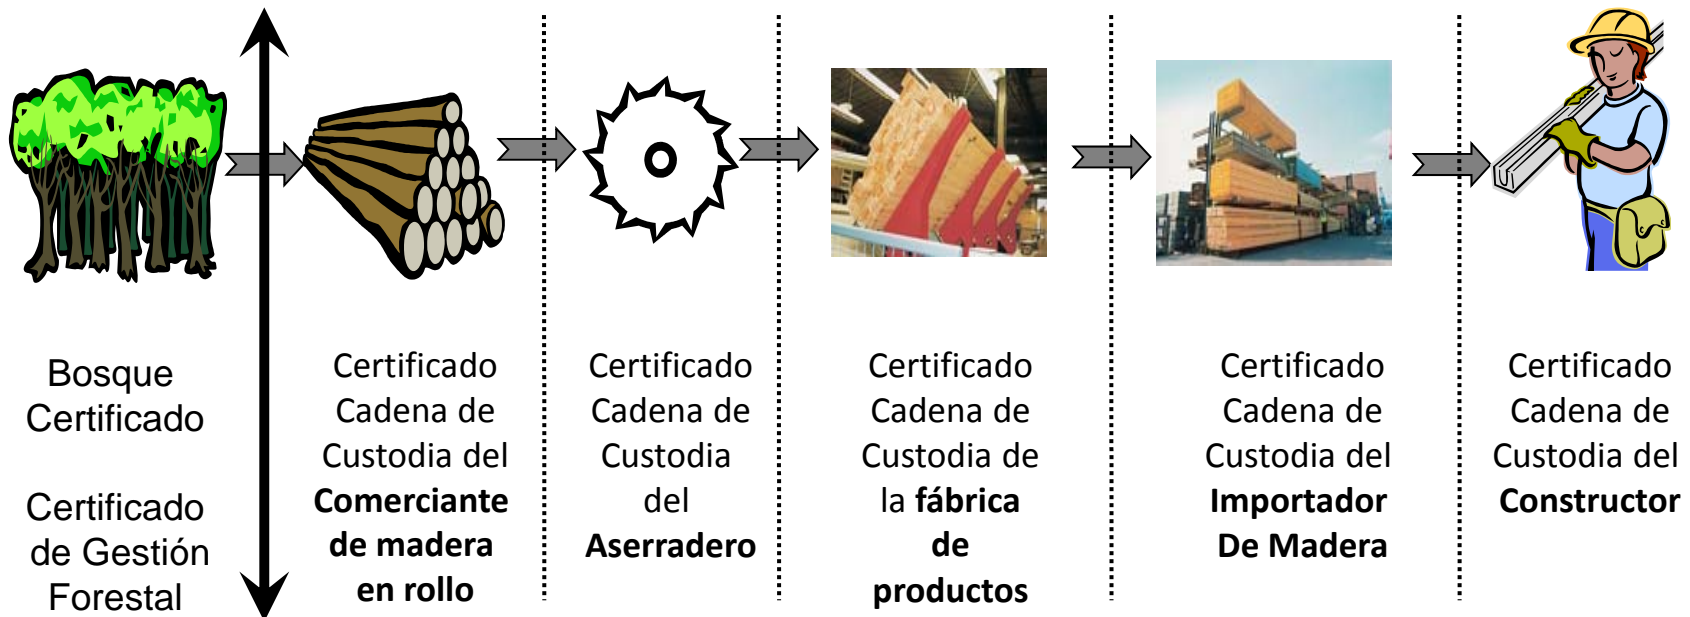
Bosque Certificado

Certificado de Gestión Forestal

Certificado Cadena de Custodia del **Comerciante de madera en rollo**

Certificado Cadena de Custodia del **Aserradero**

Certificado Cadena de Custodia de la **fábrica de productos**

Certificado Cadena de Custodia del **Importador De Madera**

Certificado Cadena de Custodia del **Constructor**